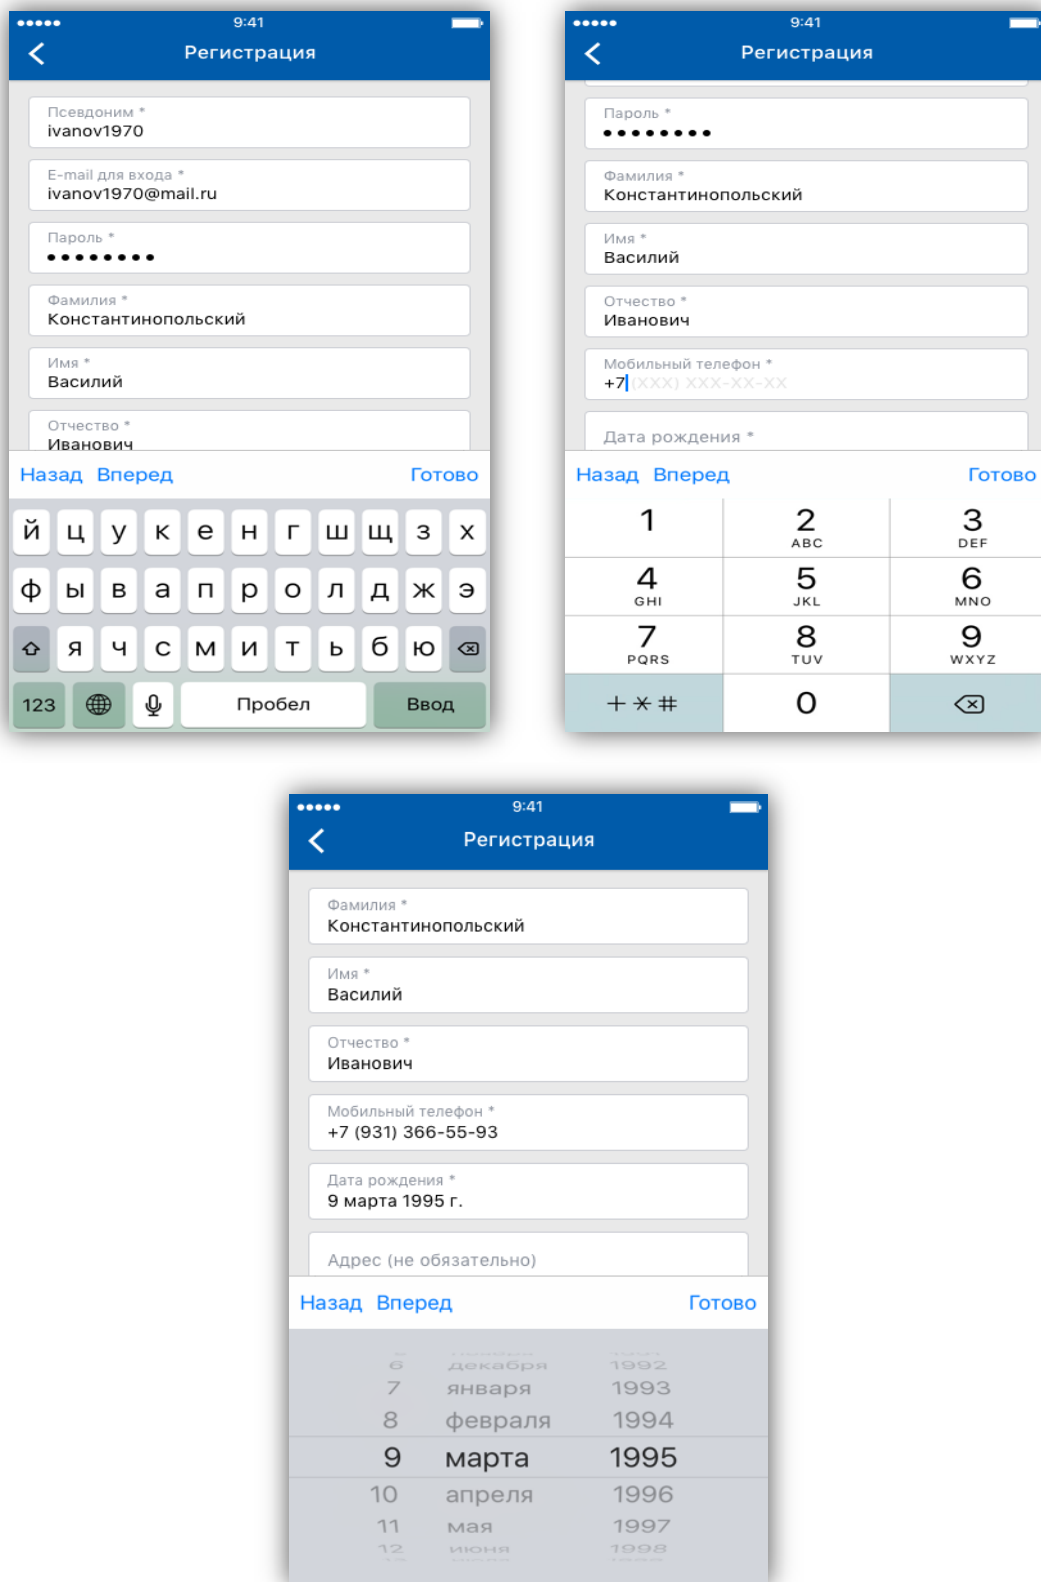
●●●●● 9:41

Регистрация

Псевдоним *
ivanov1970

E-mail для входа *
ivanov1970@mail.ru

Пароль *
●●●●●●●●

Фамилия *
Константинопольский

Имя *
Василий

Отчество *
Иванович

Назад Вперед Готово

й ц у к е н г ш щ з х
ф ы в а п р о л д ж э
я ч с м и т ь б ю
123 Пробел Ввод

●●●●● 9:41

Регистрация

Пароль *
●●●●●●●●

Фамилия *
Константинопольский

Имя *
Василий

Отчество *
Иванович

Мобильный телефон *
+7 (XXX) XXX-XX-XX

Дата рождения *

Назад Вперед Готово

| 1 | 2 ABC | 3 DEF |
|---|---|---|
| 4 GHI | 5 JKL | 6 MNO |
| 7 PQRS | 8 TUV | 9 WXYZ |
| + * # | 0 | |

●●●●● 9:41

Регистрация

Фамилия *
Константинопольский

Имя *
Василий

Отчество *
Иванович

Мобильный телефон *
+7 (931) 366-55-93

Дата рождения *
9 марта 1995 г.

Адрес (не обязательно)

Назад Вперед Готово

6 декабря 1992
7 января 1993
8 февраля 1994
9 марта 1995
10 апреля 1996
11 мая 1997
12 июня 1998